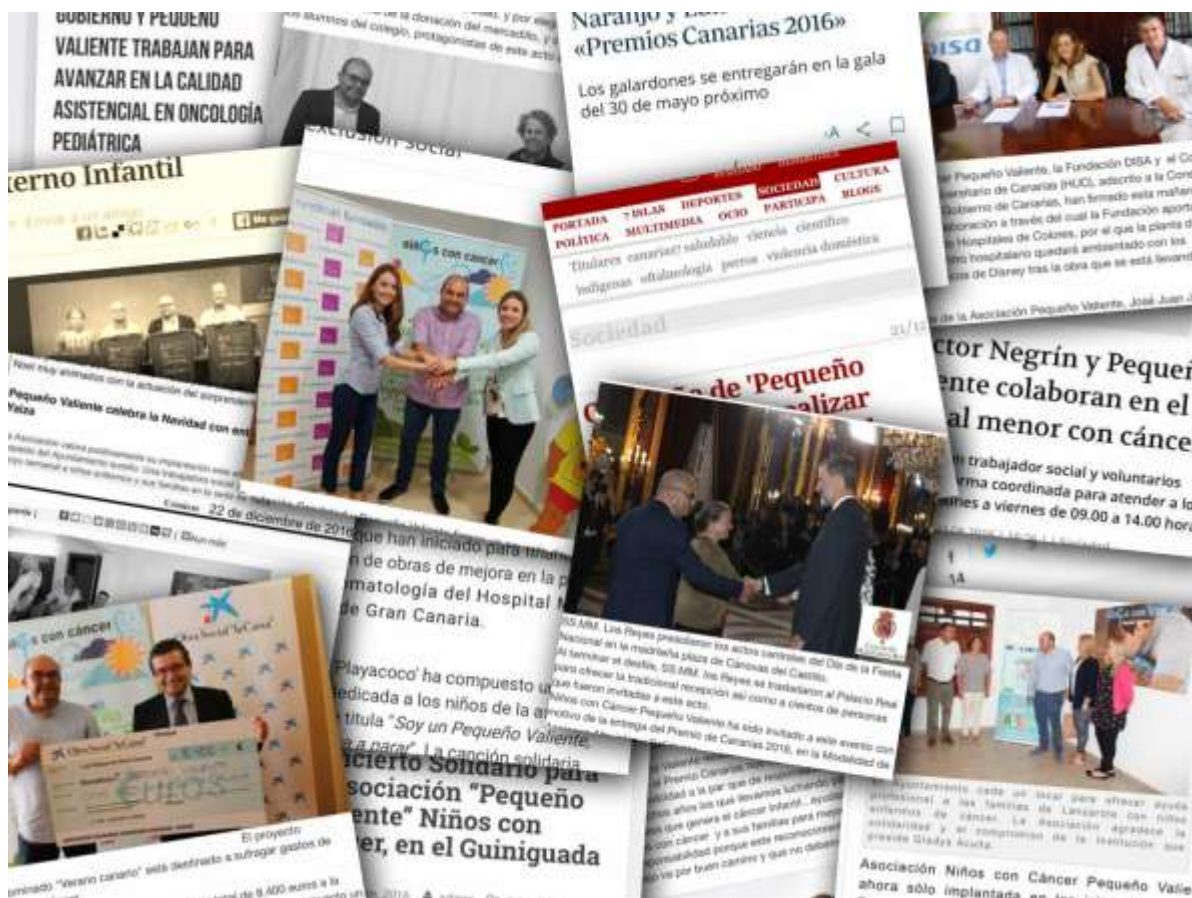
GOBIERNO Y PEQUEÑO VALIENTE TRABAJAN PARA AVANZAR EN LA CALIDAD ASISTENCIAL EN ONCOLOGÍA PEDIÁTRICA

Naranjo y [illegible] «Premios Canarias 2016»

Los galardones se entregarán en la gala del 30 de mayo próximo

terno Infantil

Pequeño Valiente celebra la Navidad con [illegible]
Yaiza

22 de diciembre de 2016

niños con cáncer

PORTADA 7 ISLAS DEPORTES SOCIEDAD CULTURA
POLÍTICA MULTIMEDIA OCIO PARTICIPA BLOGS
Titulares canarias7 saludable ciencia científicos
indígenas oftalmología perros violencia doméstica

Sociedad

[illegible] de 'Pequeño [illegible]

ctor Negrín y Pequeñ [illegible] ente colaboran en el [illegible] al menor con cánce

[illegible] trabajador social y voluntarios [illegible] rma coordinada para atender a lo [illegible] nes a viernes de 09.00 a 14.00 hora

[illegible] que han iniciado para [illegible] de obras de mejora en la p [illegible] matología del Hospital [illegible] de Gran Canaria.

'Playacoco' ha compuesto u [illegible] edicada a los niños de la a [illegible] titula "Soy un Pequeño Valiente, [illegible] a parar". La canción solidaria

SS.MM. Los Reyes presidieron los actos centrales del Día de la Fiesta Nacional en la madrileña plaza de Cánovas del Castillo. Al terminar el desfile, SS.MM. los Reyes se trasladaron al Palacio Real para ofrecer la tradicional recepción así como a cientos de personas que fueron invitadas a este acto. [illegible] con Cáncer Pequeño Valiente ha sido invitado a este evento con motivo de la entrega del Premio de Canarias 2016, en la Modalidad de

s con cáncer
Obra Social "la Caixa"
euros

El proyecto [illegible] "Verano canario" está destinado a sufragar gastos de

cierto Solidario para sociación "Pequeño ente" Niños con er, en el Guiniguada

Asociación Niños con Cáncer Pequeño Valie ahora sólo implantada en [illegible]